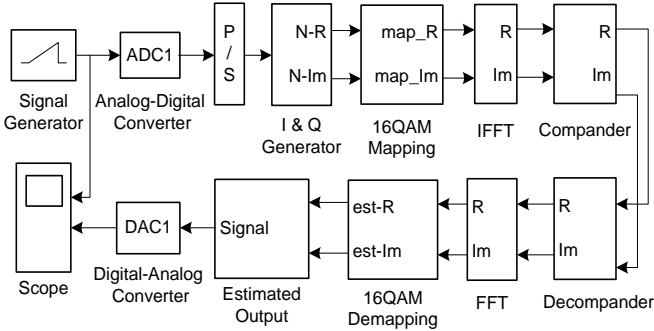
Signal Generator

ADC1

Analog-Digital Converter

P / S

N-R

N-Im

I & Q Generator

map_R

map_Im

16QAM Mapping

R

Im

IFFT

R

Im

Compander

Scope

DAC1

Digital-Analog Converter

Signal

Estimated Output

est-R

est-Im

16QAM Demapping

R

Im

FFT

R

Im

Decompander